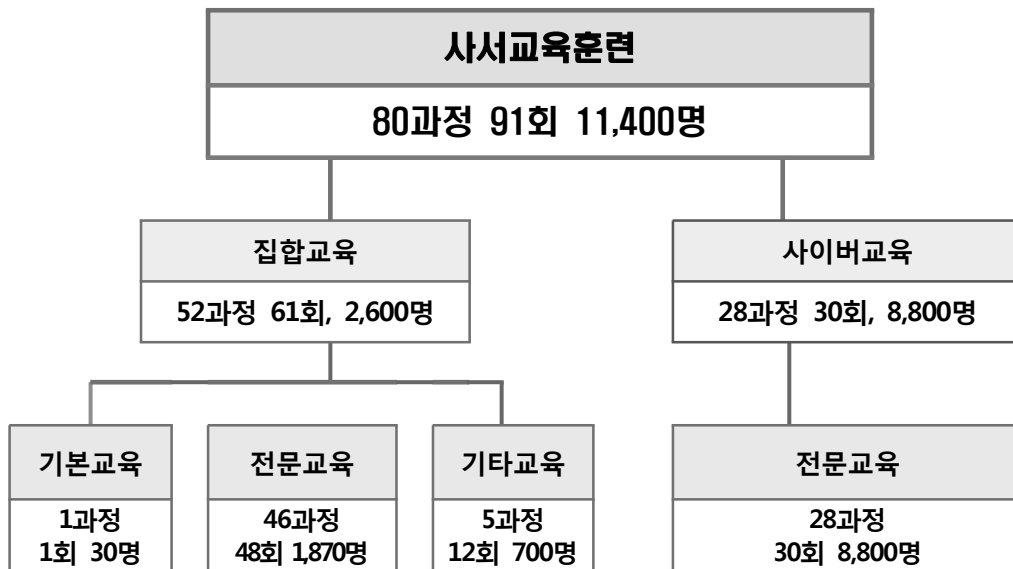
사서교육훈련

80과정 91회 11,400명

집합교육

52과정 61회, 2,600명

사이버교육

28과정 30회, 8,800명

기본교육

1과정 1회 30명

전문교육

46과정 48회 1,870명

기타교육

5과정 12회 700명

전문교육

28과정 30회 8,800명